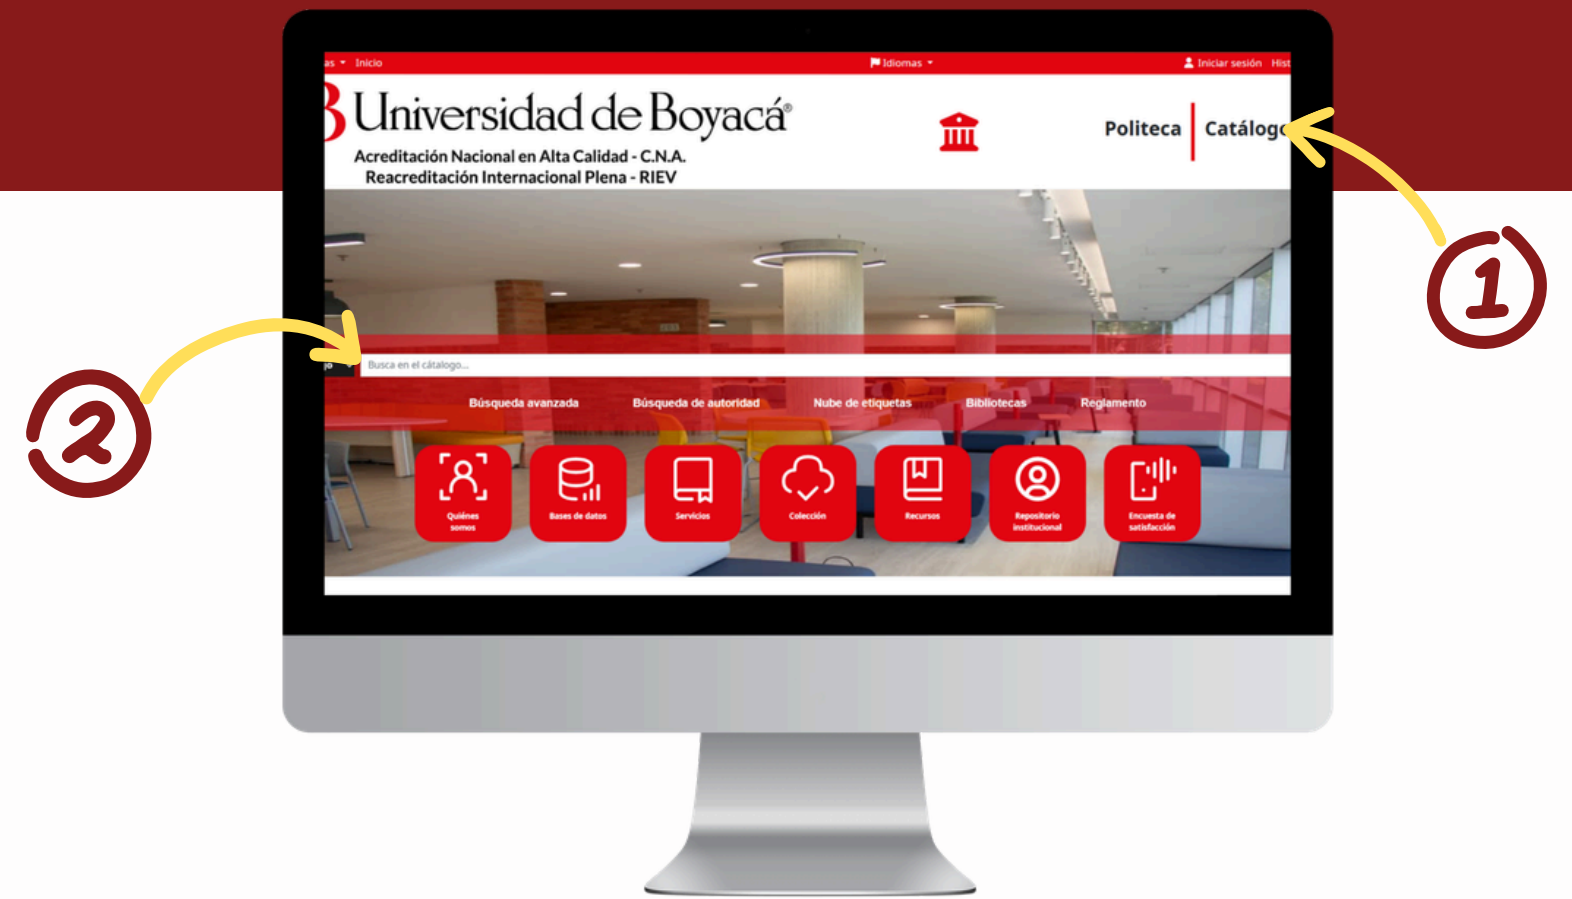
as Inicio Idiomas Iniciar sesión Hist

Universidad de Boyacá®
Acreditación Nacional en Alta Calidad - C.N.A.
Reacreditación Internacional Plena - RIEV

Politeca | Catálogo

1

2

Busca en el catálogo...

Búsqueda avanzada Búsqueda de autoridad Nube de etiquetas Bibliotecas Reglamento

Quiénes somos
Bases de datos
Servicios
Colección
Recursos
Repositorio institucional
Encuesta de satisfacción